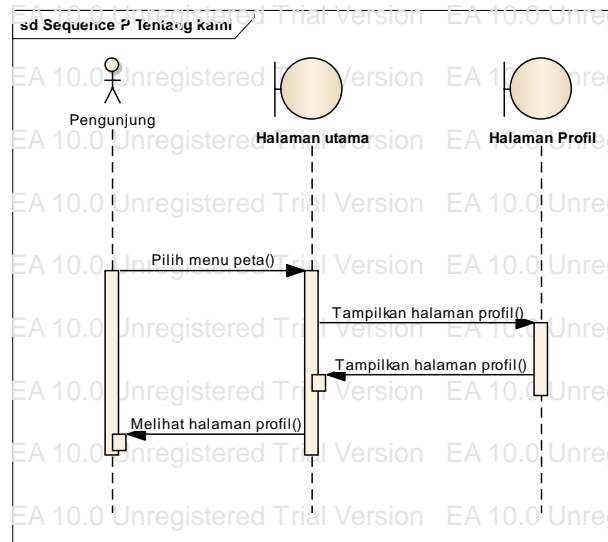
sd Sequence P Tentang kami

EA 10.0 Unregistered Trial Version EA 10.0 Unre

Pengunjung

Halaman utama

Halaman Profil

Pilih menu peta()

Tampilkan halaman profil()

Tampilkan halaman profil()

Melihat halaman profil()

EA 10.0 Unregistered Trial Version EA 10.0 Unre